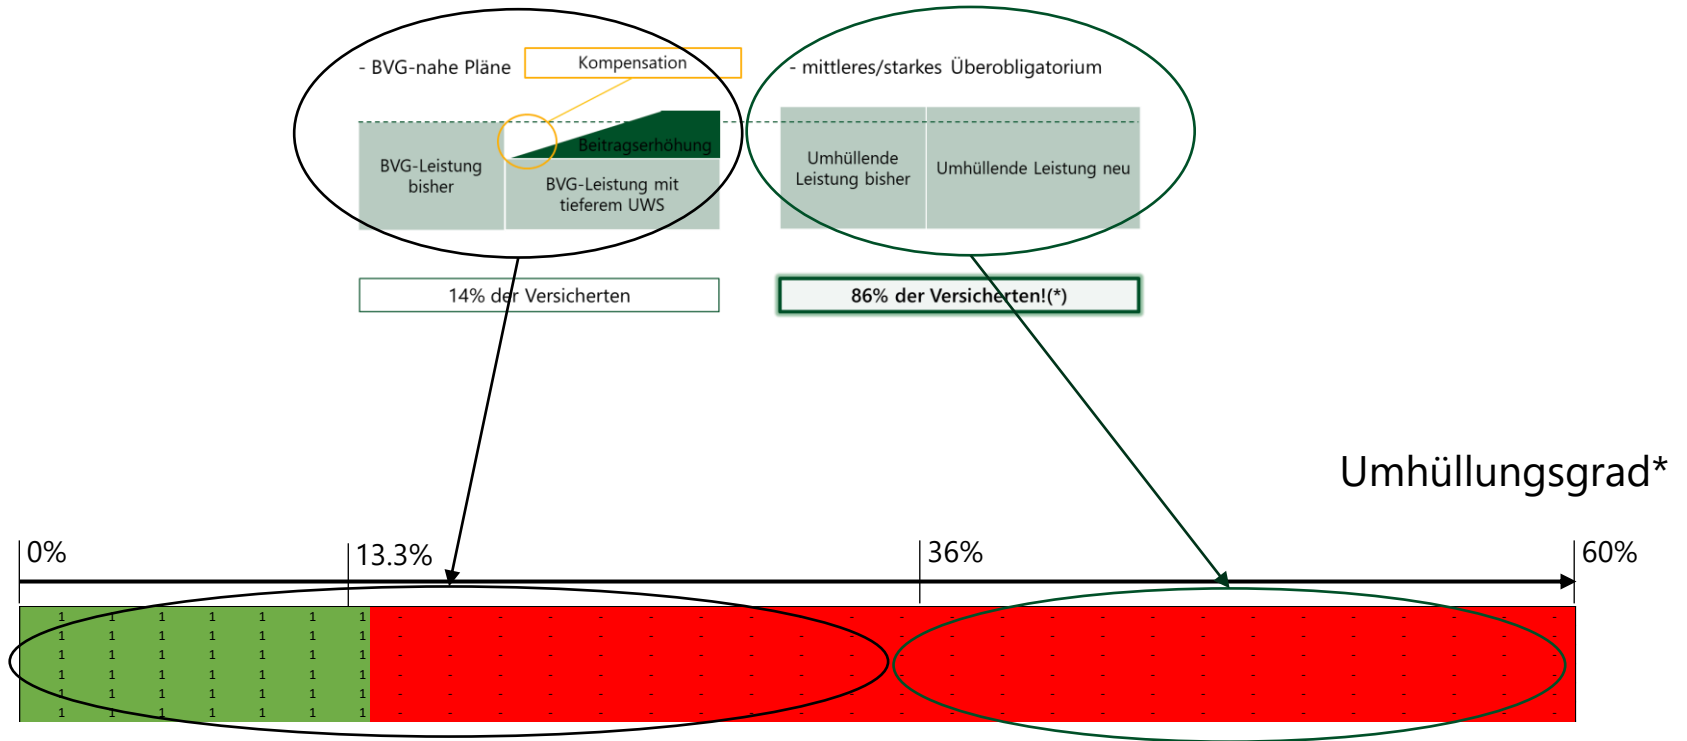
- BVG-nahe Pläne

Kompensation

BVG-Leistung bisher

Beitragserhöhung

BVG-Leistung mit tieferem UWS

- mittleres/starkes Überobligatorium

Umhüllende Leistung bisher

Umhüllende Leistung neu

14% der Versicherten

86% der Versicherten!(*)

Umhüllungsgrad*

0%

13.3%

36%

60%